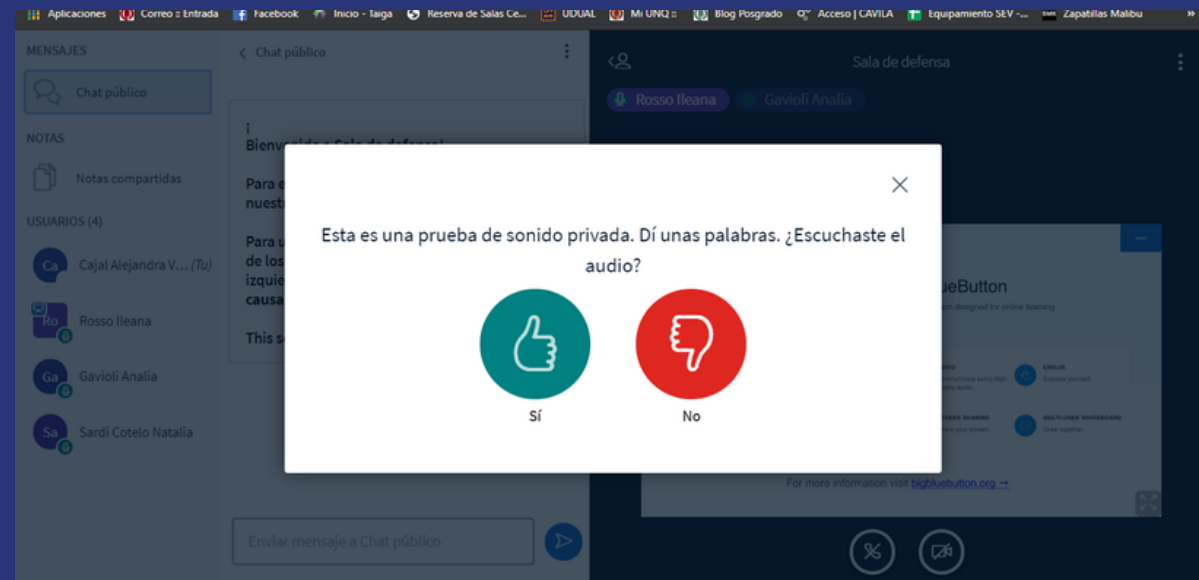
Aplicaciones Correo :: Entrada Facebook Inicio - Taiga Reserva de Salas Ce... UDUAL Mi UNQ :: Blog Posgrado Acceso | CAVILA Equipamiento SEV -... Zapatillas Malibu »

MENSAJES
Chat público
NOTAS
Notas compartidas
USUARIOS (4)
Ca Cajal Alejandra V... (Tu)
Ro Rosso Ileana
Ga Gavioli Analia
Sa Sardi Cotelo Natalia

< Chat público

Bienvenido a Sala de defensa!
Para e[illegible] nuestra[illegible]
Para u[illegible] de los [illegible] izquie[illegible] causa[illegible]
This s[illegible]

Enviar mensaje a Chat público

Sala de defensa
Rosso Ileana Gavioli Analia

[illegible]ueButton
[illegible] designed for online learning
EMOJIS
Express yourself
MULTI-USER WHITEBOARD
Draw together
For more information visit bigbluebutton.org →

Esta es una prueba de sonido privada. Dí unas palabras. ¿Escuchaste el audio?
Sí
No